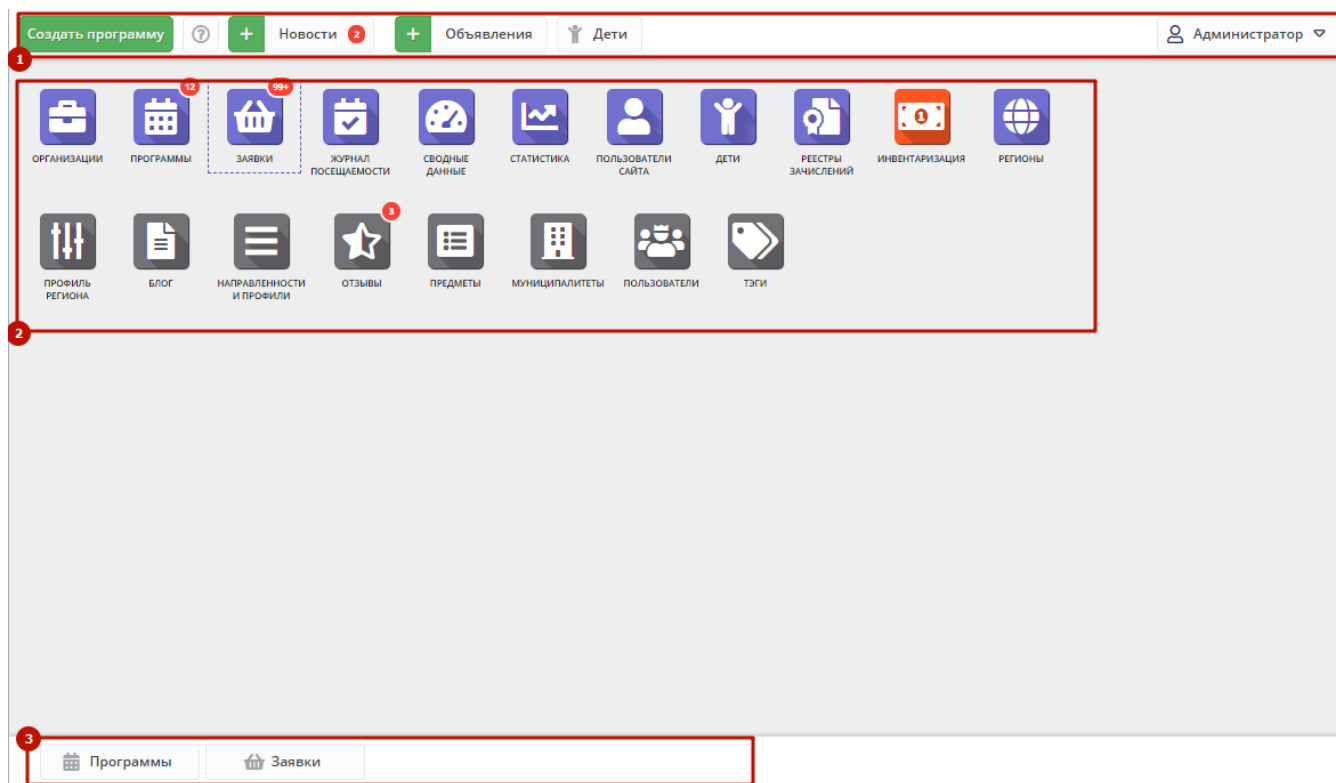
Создать программу ? + Новости 2 + Объявления Дети Администратор

1

12 99+

ОРГАНИЗАЦИИ ПРОГРАММЫ ЗАЯВКИ ЖУРНАЛ ПОСЕЩАЕМОСТИ СВОДНЫЕ ДАННЫЕ СТАТИСТИКА ПОЛЬЗОВАТЕЛИ САЙТА ДЕТИ РЕЕСТРЫ ЗАЧИСЛЕНИЙ ИНВЕНТАРИЗАЦИЯ РЕГИОНЫ

3

ПРОФИЛЬ РЕГИОНА БЛОГ НАПРАВЛЕННОСТИ И ПРОФИЛИ ОТЗЫВЫ ПРЕДМЕТЫ МУНИЦИПАЛИТЕТЫ ПОЛЬЗОВАТЕЛИ ТЭГИ

2

3

Программы Заявки